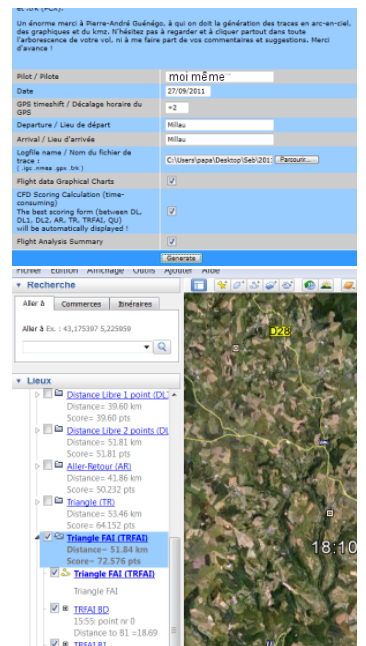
et lkk (PCX).

Un énorme merci à Pierre-André Guénégo, à qui on doit la génération des traces en arc-en-ciel, des graphiques et du kmz. N'hésitez pas à regarder et à cliquer partout dans toute l'arborescence de votre vol, ni à me faire part de vos commentaires et suggestions. Merci d'avance !

| | |
|---|---|
| Pilot / Pilote | moi même |
| Date | 27/09/2011 |
| GPS timeshift / Décalage horaire du GPS | +2 |
| Departure / Lieu de départ | Millau |
| Arrival / Lieu d'arrivée | Millau |
| Logfile name / Nom du fichier de trace : (.igc .nmea .gpx .trk) | C:\Users\papa\Desktop\Seb\201 Parcourir... |
| Flight data Graphical Charts | ☑ |
| CFD Scoring Calculation (time-consuming) The best scoring form (between DL, DL1, DL2, AR, TR, TRFAI, QU) will be automatically displayed ! | ☑ |
| Flight Analysis Summary | ☑ |

Generate

Fichier Edition Affichage Outils Ajouter Aide

▼ Recherche

Aller à | Commerces | Itinéraires

Aller à Ex. : 43,175397 5,225959

▼ Lieux

Distance Libre 1 point (DL
Distance= 39.60 km
Score= 39.60 pts
Distance Libre 2 points (DL
Distance= 51.81 km
Score= 51.81 pts
Aller-Retour (AR)
Distance= 41.86 km
Score= 50.232 pts
Triangle (TR)
Distance= 53.46 km
Score= 64.152 pts
Triangle FAI (TRFAI)
Distance= 51.84 km
Score= 72.576 pts
Triangle FAI (TRFAI)
Triangle FAI
TRFAI BD
15:55: point nr 0
Distance to B1 =18.69
TRFAI B1

D28

18:10